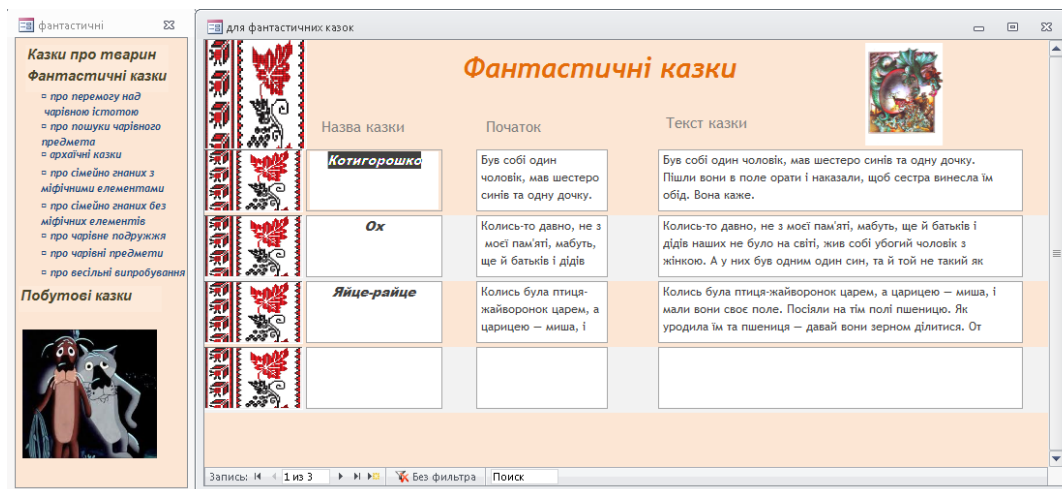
фантастичні

Казки про тварин
Фантастичні казки
про перемогу над чарівною істотою
про пошуки чарівного предмета
архаїчні казки
про сімейно гнаних з міфічними елементами
про сімейно гнаних без міфічних елементів
про чарівне подружжя
про чарівні предмети
про весільні випробування
Побутові казки

для фантастичних казок

Фантастичні казки

| Назва казки | Початок | Текст казки |
|---|---|---|
| Котигорошко | Був собі один чоловік, мав шестеро синів та одну дочку. | Був собі один чоловік, мав шестеро синів та одну дочку. Пішли вони в поле орати і наказали, щоб сестра винесла їм обід. Вона каже. |
| Ох | Колись-то давно, не з моєї пам'яті, мабуть, ще й батьків і дідів | Колись-то давно, не з моєї пам'яті, мабуть, ще й батьків і дідів наших не було на світі, жив собі убогий чоловік з жінкою. А у них був одним один син, та й той не такий як |
| Яйце-райце | Колись була птиця-жайворонок царем, а царицею — миша, і | Колись була птиця-жайворонок царем, а царицею — миша, і мали вони своє поле. Посіяли на тім полі пшеницю. Як уродила їм та пшениця — давай вони зерном ділитися. От |
| | | |

Запись: 1 из 3 Без фильтра Поиск